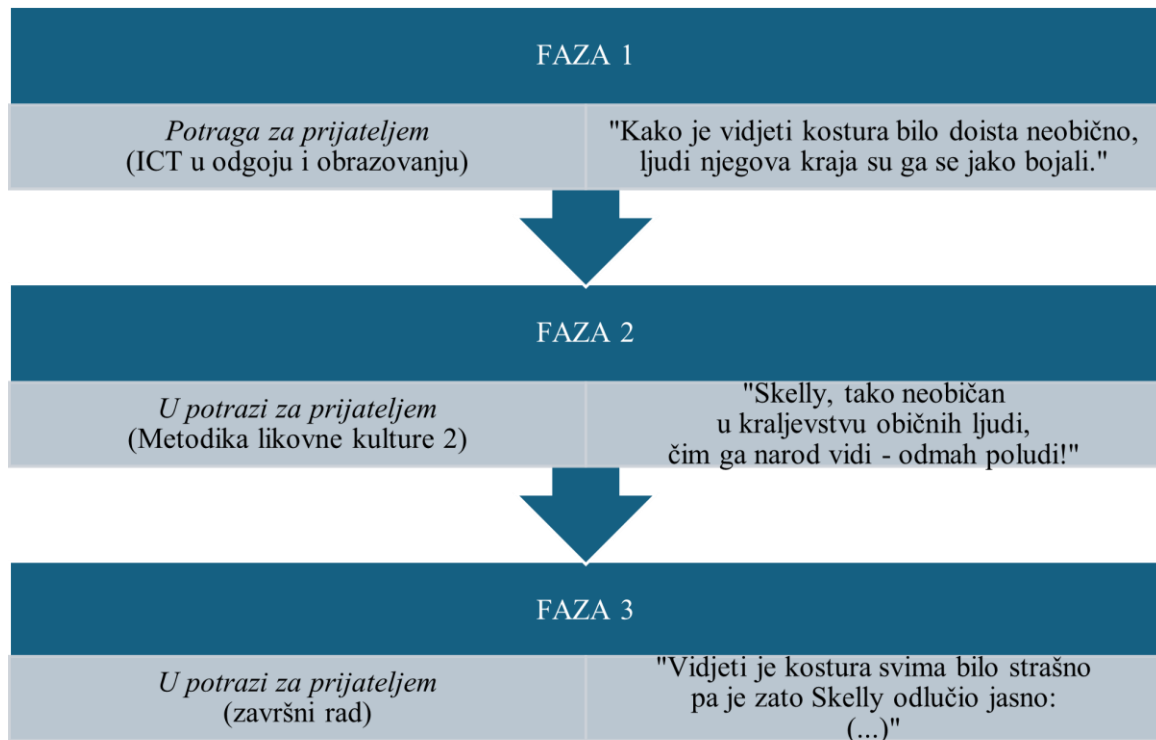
FAZA 1

*Potraga za prijateljem*
(ICT u odgoju i obrazovanju)

"Kako je vidjeti kostura bilo doista neobično, ljudi njegova kraja su ga se jako bojali."

FAZA 2

*U potrazi za prijateljem*
(Metodika likovne kulture 2)

"Skelly, tako neobičan
u kraljevstvu običnih ljudi,
čim ga narod vidi - odmah poludi!"

FAZA 3

*U potrazi za prijateljem*
(završni rad)

"Vidjeti je kostura svima bilo strašno
pa je zato Skelly odlučio jasno:
(...)"